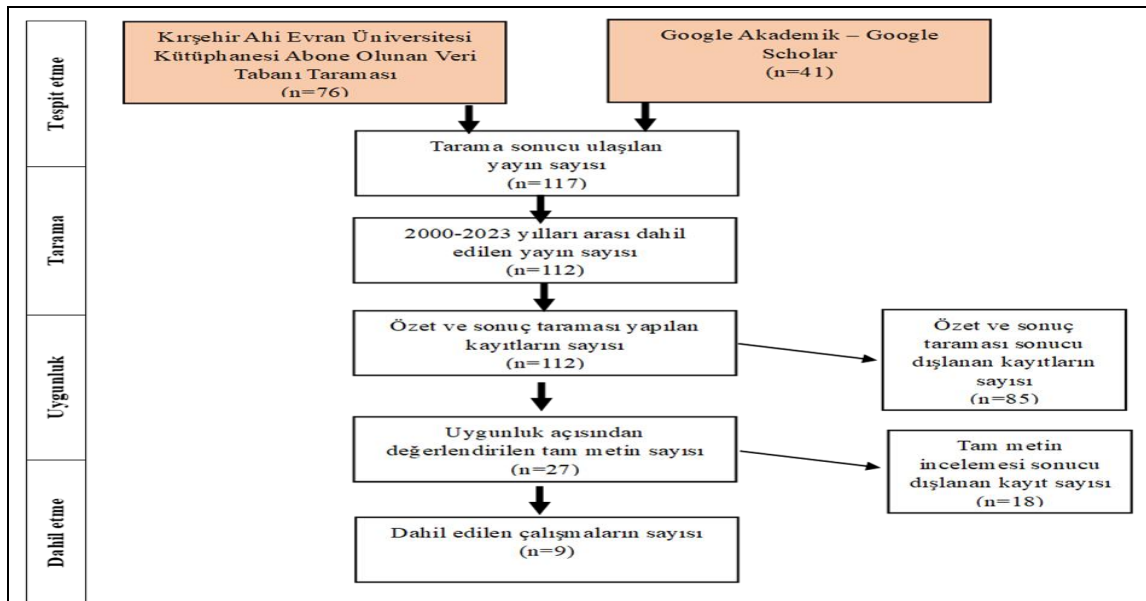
Tespit etme

Kırşehir Ahi Evran Üniversitesi Kütüphanesi Abone Olunan Veri Tabanı Taraması (n=76)

Google Akademik – Google Scholar (n=41)

Tarama sonucu ulaşılan yayın sayısı (n=117)

Tarama

2000-2023 yılları arası dahil edilen yayın sayısı (n=112)

Uygunluk

Özet ve sonuç taraması yapılan kayıtların sayısı (n=112)

Özet ve sonuç taraması sonucu dışlanan kayıtların sayısı (n=85)

Uygunluk açısından değerlendirilen tam metin sayısı (n=27)

Tam metin incelemesi sonucu dışlanan kayıt sayısı (n=18)

Dahil etme

Dahil edilen çalışmaların sayısı (n=9)